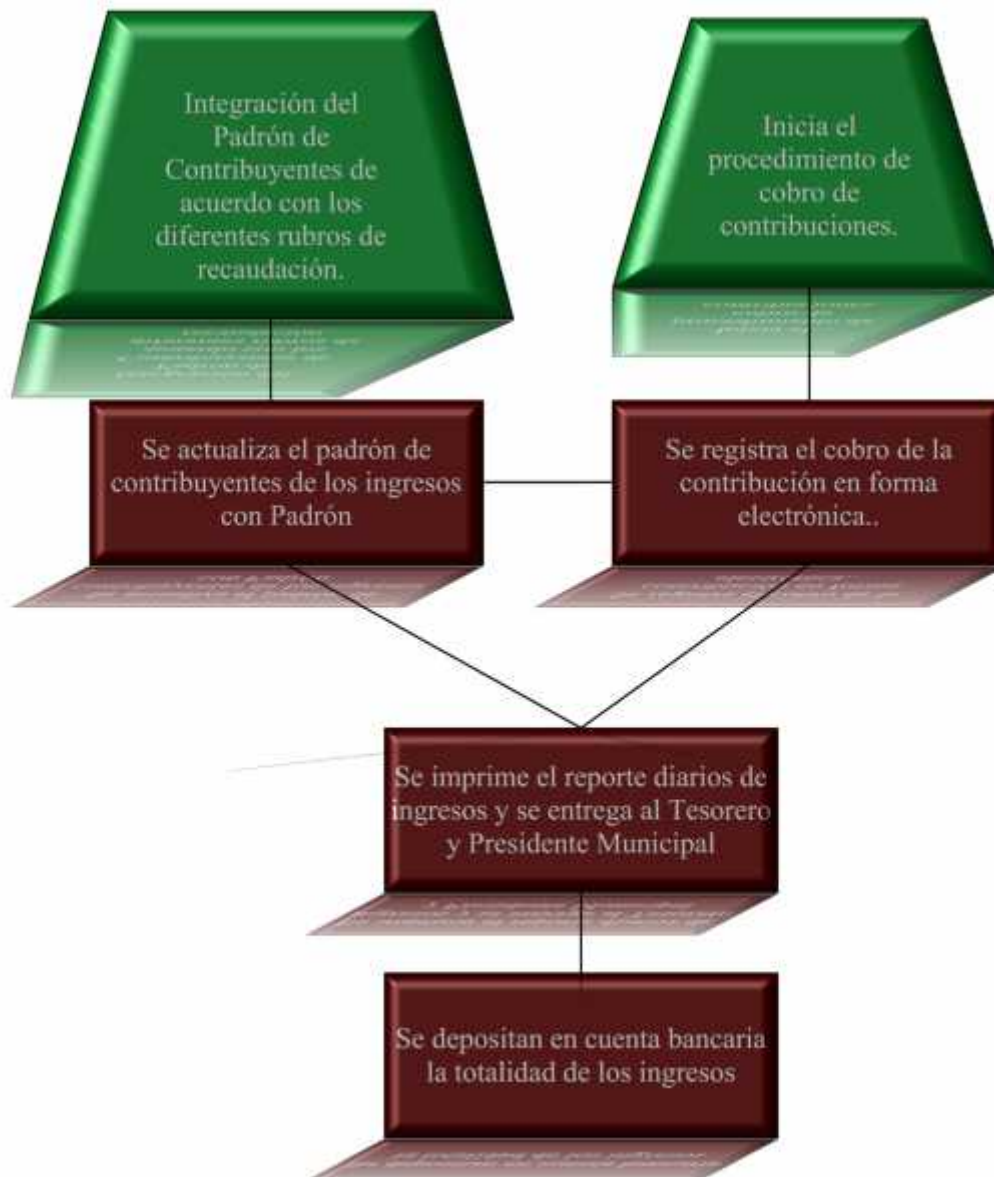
Integración del Padrón de Contribuyentes de acuerdo con los diferentes rubros de recaudación.

Inicia el procedimiento de cobro de contribuciones.

Se actualiza el padrón de contribuyentes de los ingresos con Padrón

Se registra el cobro de la contribución en forma electrónica..

Se imprime el reporte diarios de ingresos y se entrega al Tesorero y Presidente Municipal

Se depositan en cuenta bancaria la totalidad de los ingresos